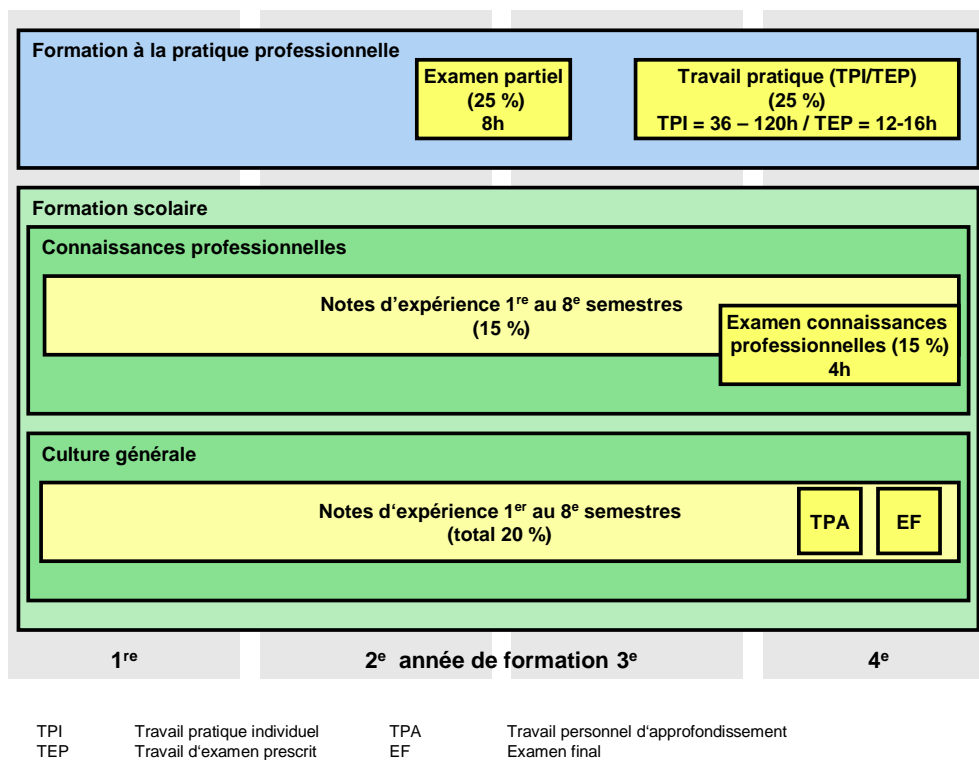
Formation à la pratique professionnelle

Examen partiel
(25 %)
8h

Travail pratique (TPI/TEP)
(25 %)
TPI = 36 – 120h / TEP = 12-16h

Formation scolaire

Connaissances professionnelles

Notes d’expérience 1$^{re}$ au 8$^{e}$ semestres
(15 %)

Examen connaissances professionnelles (15 %)
4h

Culture générale

Notes d‘expérience 1$^{er}$ au 8$^{e}$ semestres
(total 20 %)

TPA

EF

1$^{re}$

2$^{e}$ année de formation 3$^{e}$

4$^{e}$

| | | | |
|---|---|---|---|
| TPI | Travail pratique individuel | TPA | Travail personnel d‘approfondissement |
| TEP | Travail d‘examen prescrit | EF | Examen final |